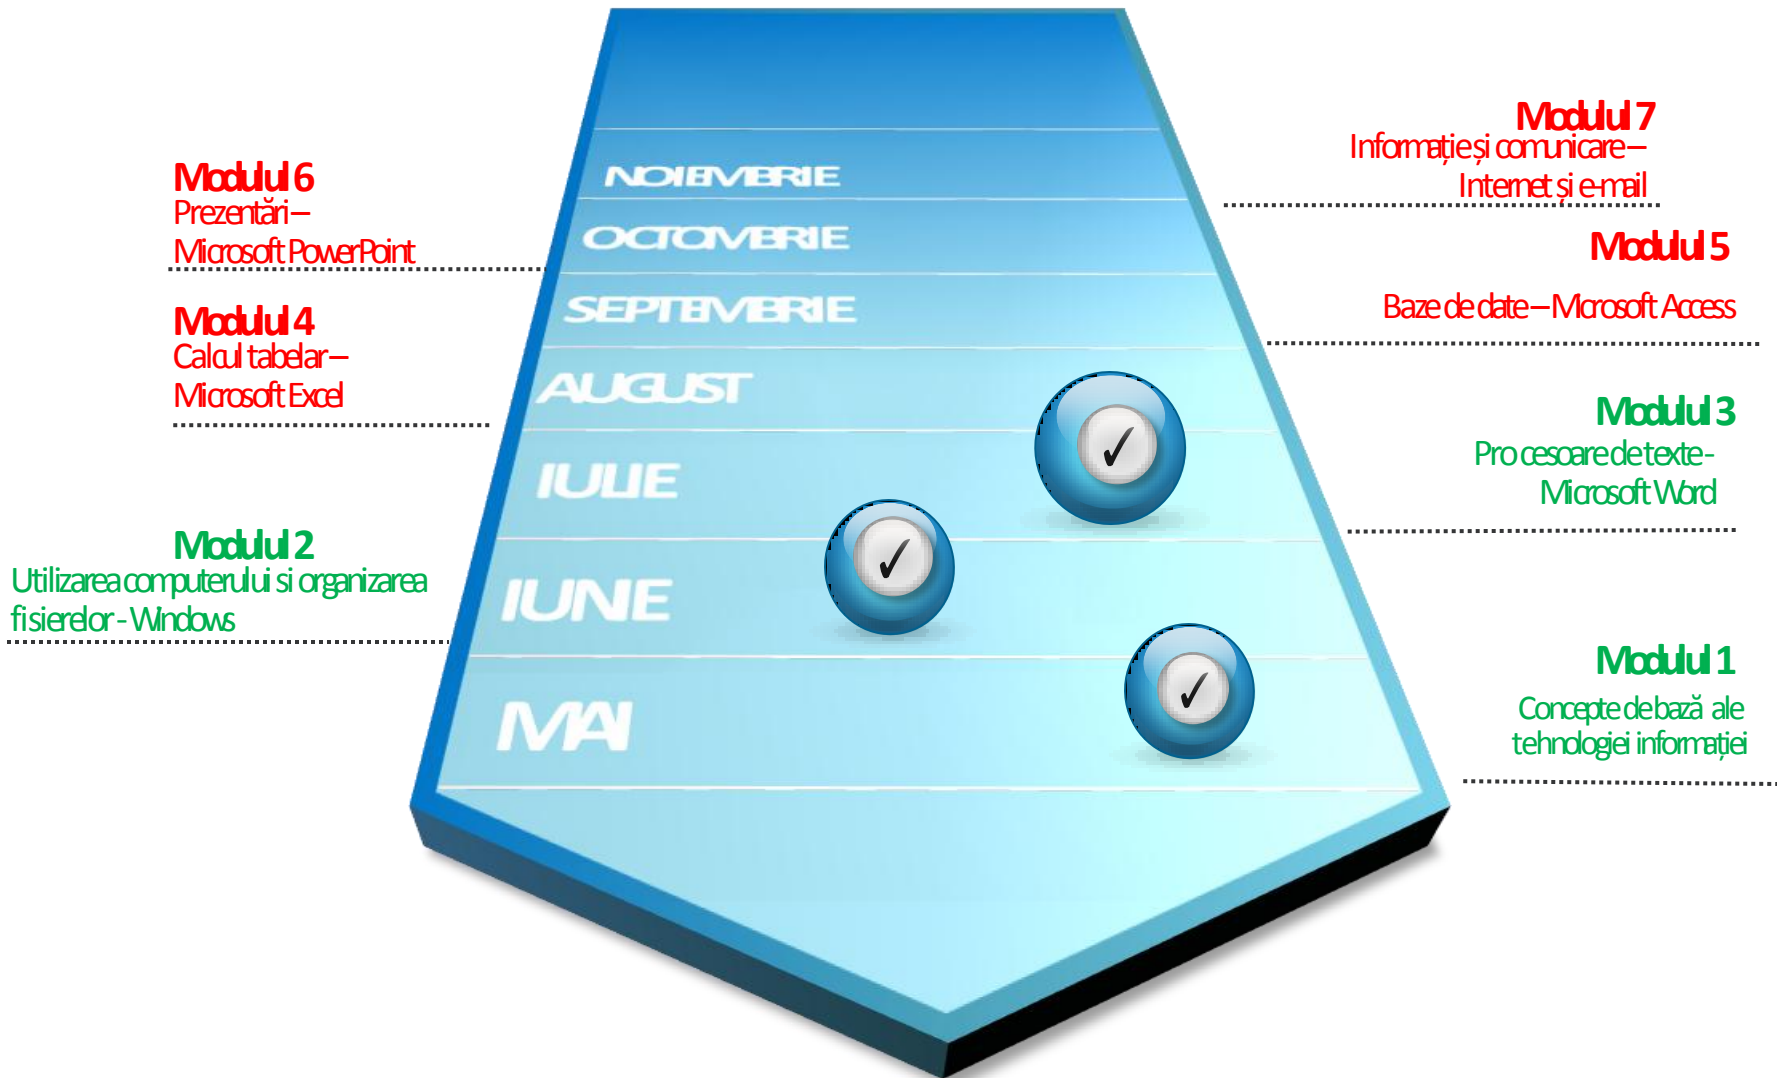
Modulul 7
Informație și comunicare – Internet și e-mail

Modulul 6
Prezentări – Microsoft PowerPoint

NOIEMBRIE

OCTOMBRIE

Modulul 5
Baze de date – Microsoft Access

SEPTEMBRIE

Modulul 4
Calcul tabelar – Microsoft Excel

AUGUST

Modulul 3
Procesoare de texte - Microsoft Word

IULIE

Modulul 2
Utilizarea computerului si organizarea fisierelor - Windows

IUNIE

Modulul 1
Concepte de bază ale tehnologiei informației

MAI